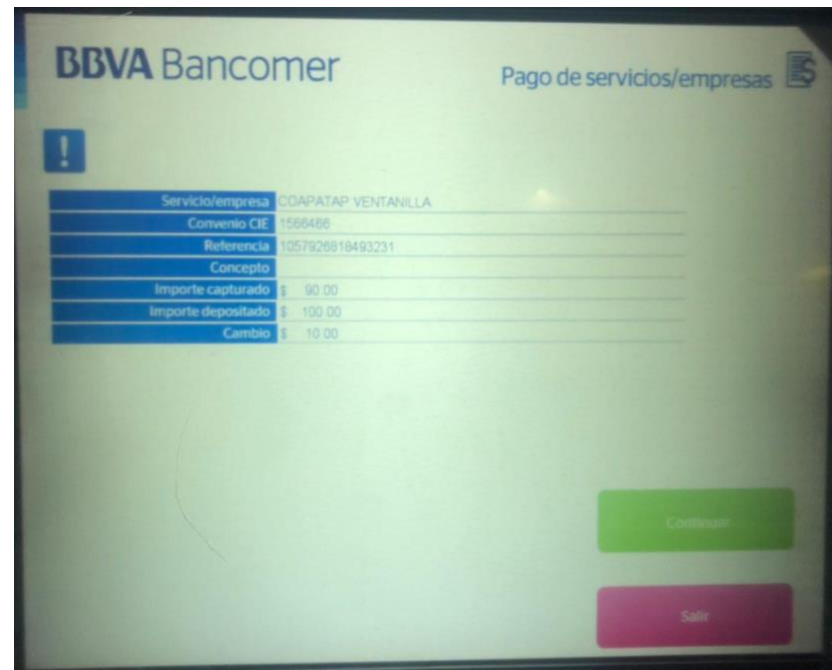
BBVA Bancomer

Pago de servicios/empresas

!

| Servicio/empresa | COAPATAP VENTANILLA |
|---|---|
| Convenio CIE | 1566466 |
| Referencia | 1057926818493231 |
| Concepto | |
| Importe capturado | \$ 90.00 |
| Importe depositado | \$ 100.00 |
| Cambio | \$ 10.00 |

Continuar

Salir